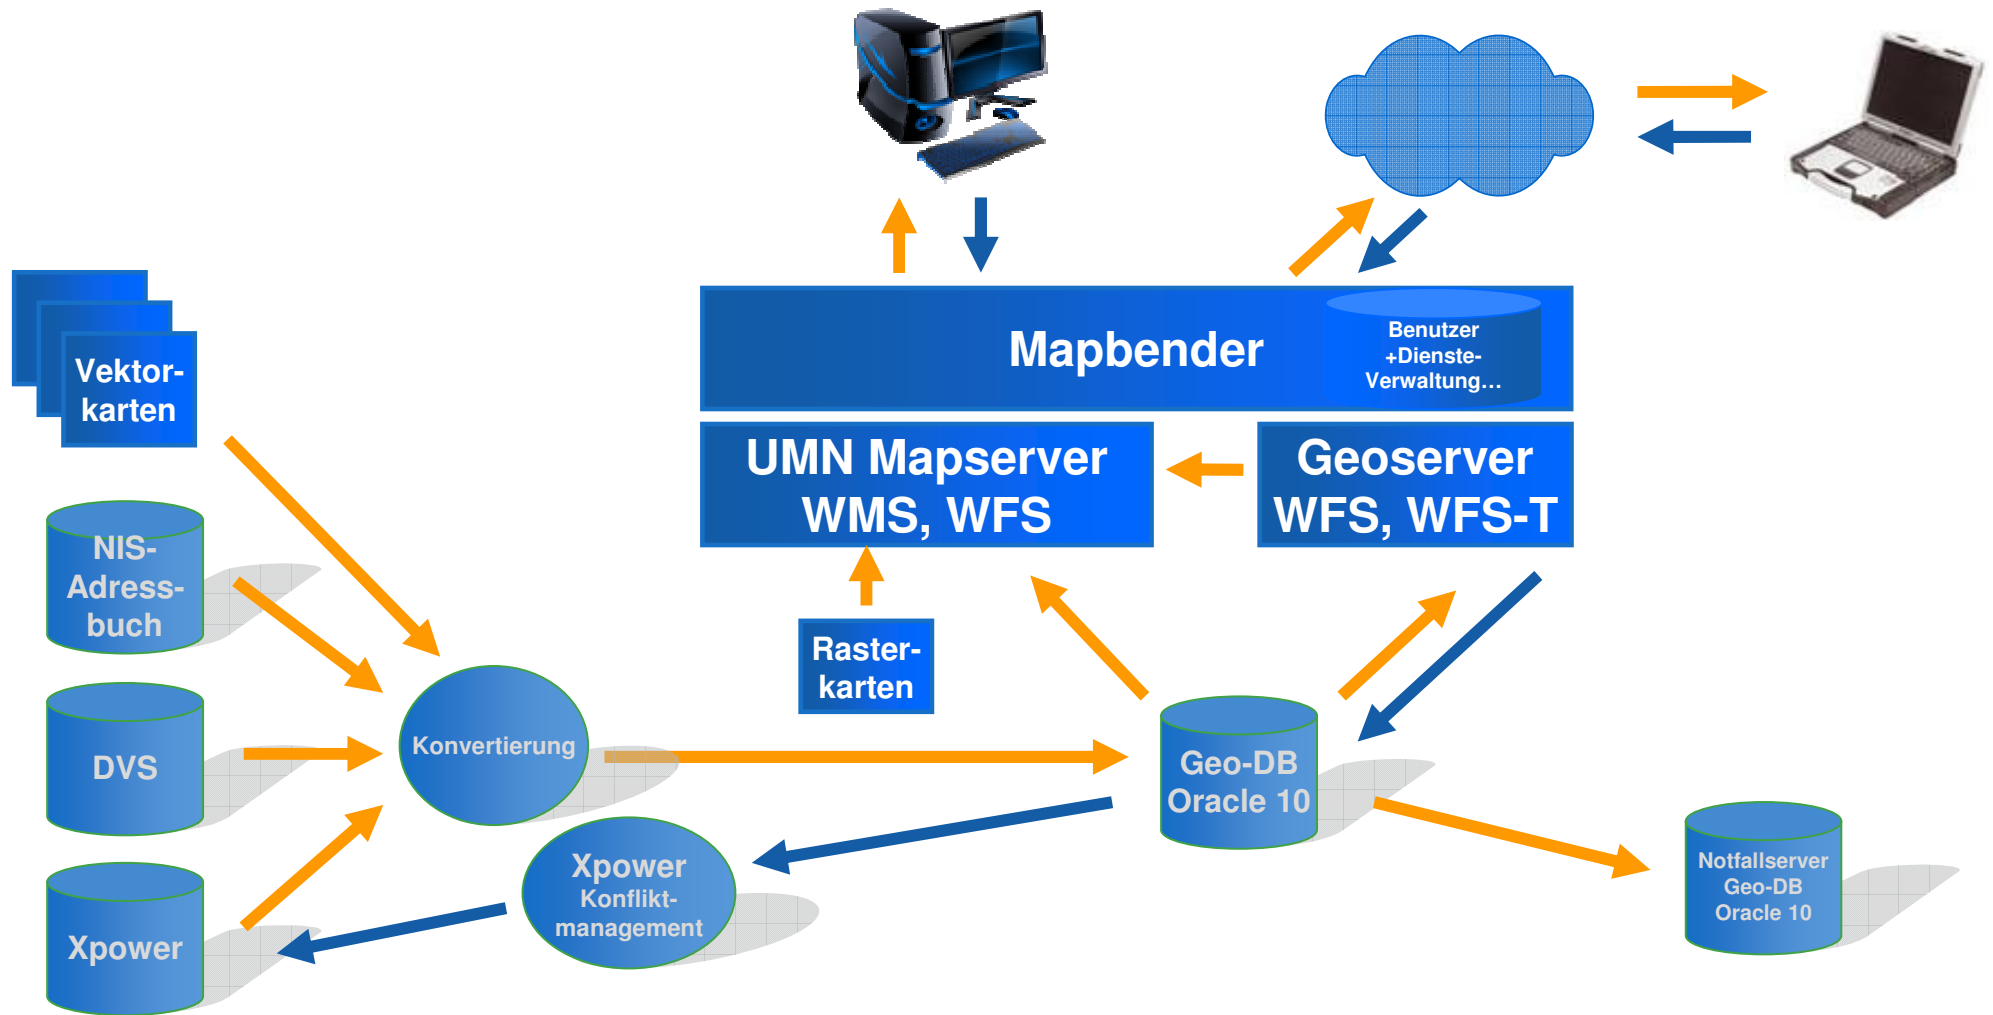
Mapbender

Benutzer +Dienste-Verwaltung...

UMN Mapserver WMS, WFS

Geoserver WFS, WFS-T

Vektor-karten

NIS-Adress-buch

DVS

Xpower

Konvertierung

Xpower Konflikt-management

Raster-karten

Geo-DB Oracle 10

Notfallserver Geo-DB Oracle 10